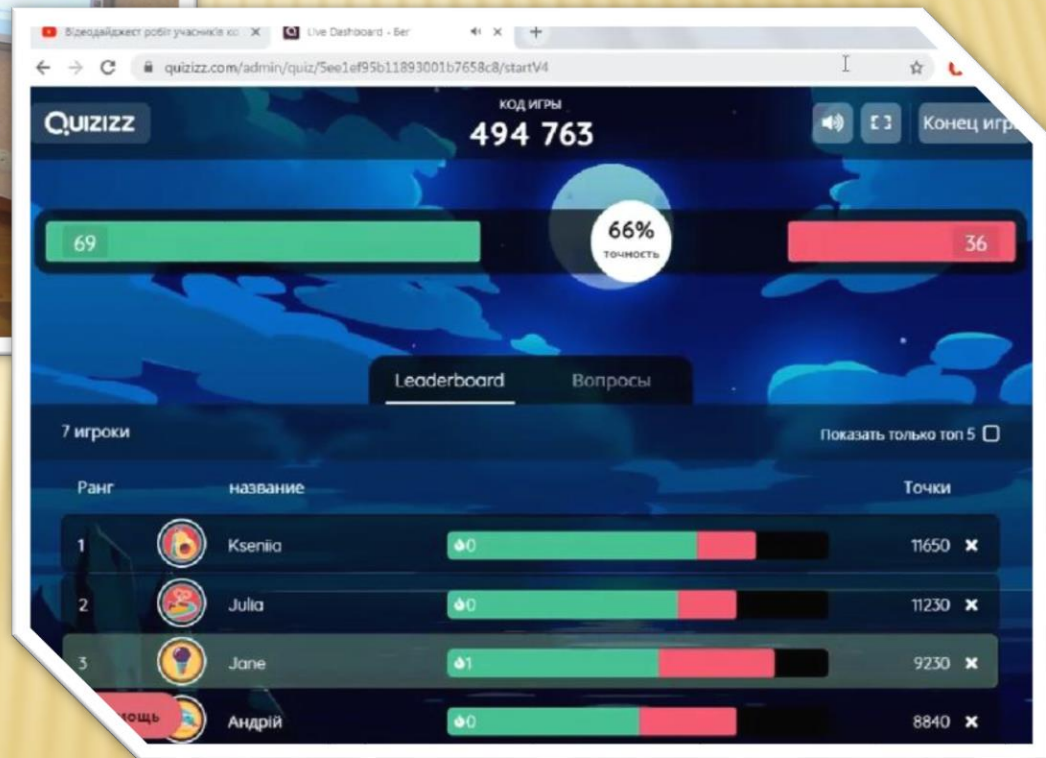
Відеодайджест робіт учасників ко ×
Live Dashboard - Ber ×
+
quizizz.com/admin/quiz/5ee1ef95b11893001b7658c8/startV4

QUIZIZZ
КОД ИГРЫ
494 763
Конец игр

69
66%
точность
36

Leaderboard
Вопросы

7 игроки
Показать только топ 5

| Ранг | название | | Точки |
|---|---|---|---|
| 1 | Kseniia | 0 | 11650 × |
| 2 | Julia | 0 | 11230 × |
| 3 | Jane | 1 | 9230 × |
| | Андрій | 0 | 8840 × |

мощь